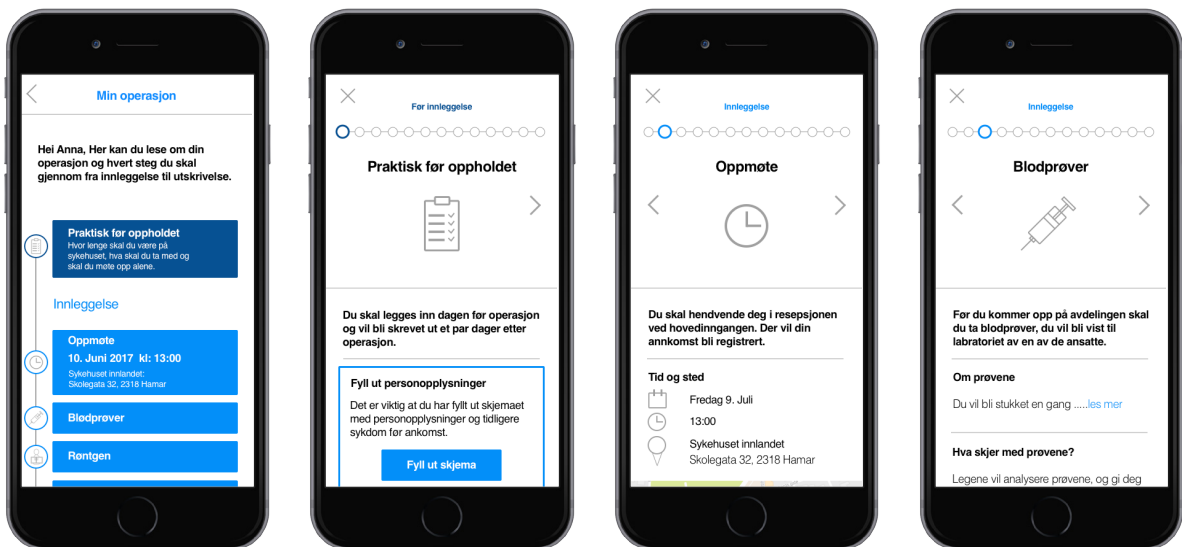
Min operasjon

Hei Anna, Her kan du lese om din operasjon og hvert steg du skal gjennom fra innleggelse til utskrivelse.

Praktisk før oppholdet
Hvor lenge skal du være på sykehuset, hva skal du ta med og skal du møte opp alene.

Innleggelse

Oppmøte
10. Juni 2017 kl: 13:00
Sykehuset innlandet:
Skolegata 32, 2318 Hamar

Blodprøver

Røntgen

Før innleggelse

Praktisk før oppholdet

Du skal legges inn dagen før operasjon og vil bli skrevet ut et par dager etter operasjon.

Fyll ut personopplysninger

Det er viktig at du har fyllt ut skjemaet med personopplysninger og tidligere sykdom før ankomst.

Fyll ut skjema

Innleggelse

Oppmøte

Du skal hendvende deg i resepsjonen ved hovedinngangen. Der vil din ankomst bli registrert.

Tid og sted

Fredag 9. Juli

13:00

Sykehuset innlandet
Skolegata 32, 2318 Hamar

Innleggelse

Blodprøver

Før du kommer opp på avdelingen skal du ta blodprøver, du vil bli vist til labratoriet av en av de ansatte.

Om prøvene

Du vil bli stukket en gang .....les mer

Hva skjer med prøvene?

Legene vil analysere prøvene, og gi deg